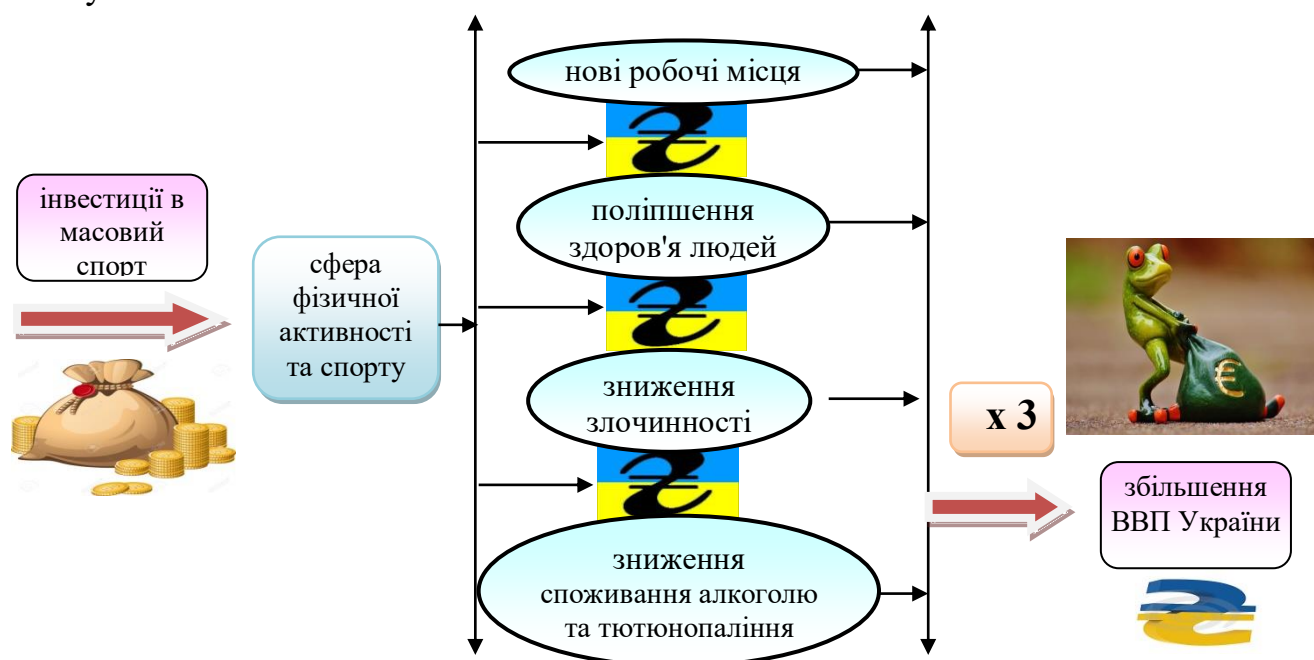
інвестиції в масовий спорт

сфера фізичної активності та спорту

нові робочі місця

₴

поліпшення здоров'я людей

₴

зниження злочинності

₴

зниження споживання алкоголю та тютюнопаління

€

х 3

збільшення ВВП України

₴